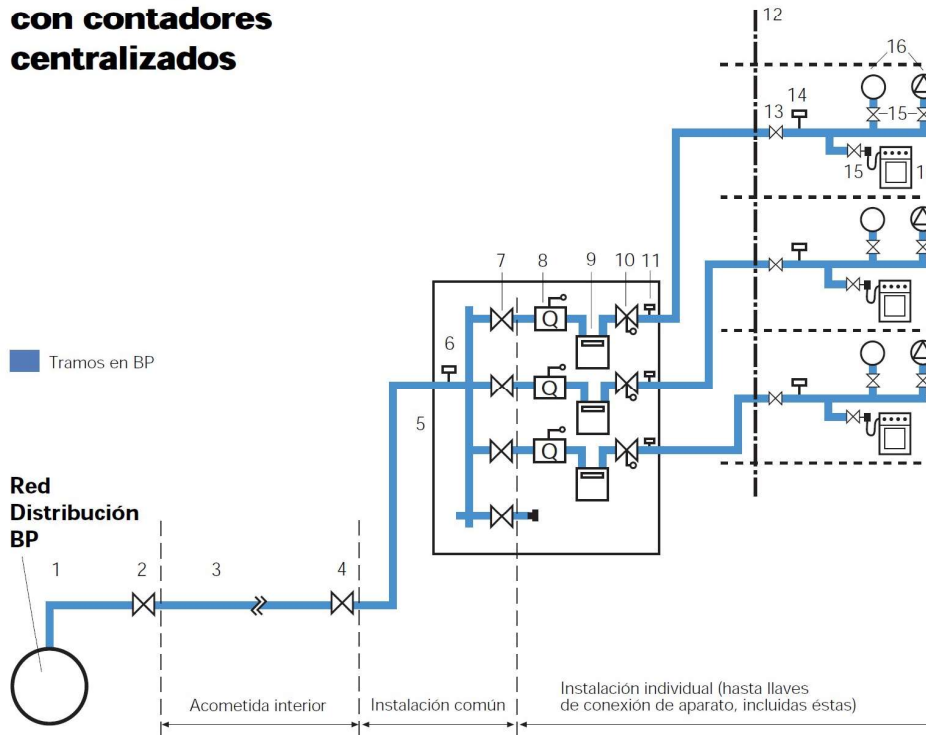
con contadores centralizados

Tramos en BP

Red Distribución BP

1 2 3 4 5 6 7 8 9 10 11 12 13 14 15 15 16 1

Q
Q
Q

Acometida interior

Instalación común

Instalación individual (hasta llaves de conexión de aparato, incluidas éstas)